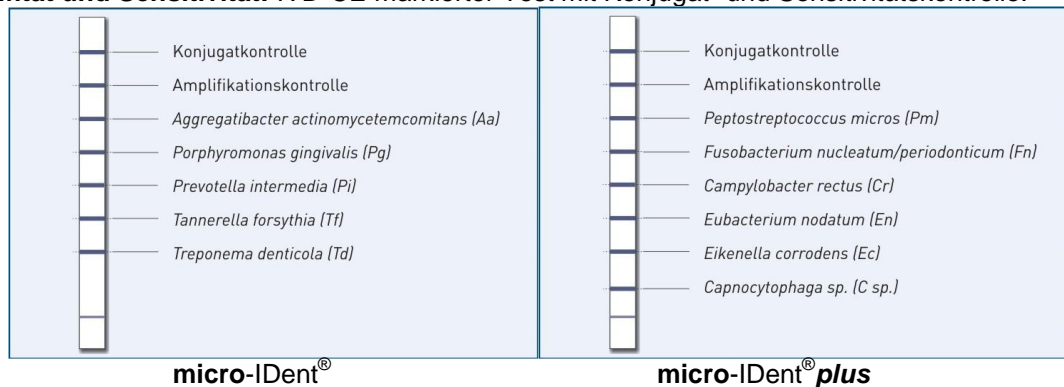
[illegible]

Konjugatkontrolle
Amplifikationskontrolle
*Aggregatibacter actinomycetemcomitans (Aa)*
*Porphyromonas gingivalis (Pg)*
*Prevotella intermedia (Pi)*
*Tannerella forsythia (Tf)*
*Treponema denticola (Td)*

**micro**-IDent®

Konjugatkontrolle
Amplifikationskontrolle
*Peptostreptococcus micros (Pm)*
*Fusobacterium nucleatum/periodonticum (Fn)*
*Campylobacter rectus (Cr)*
*Eubacterium nodatum (En)*
*Eikenella corrodens (Ec)*
*Capnocytophaga sp. (C sp.)*

**micro**-IDent®***plus***